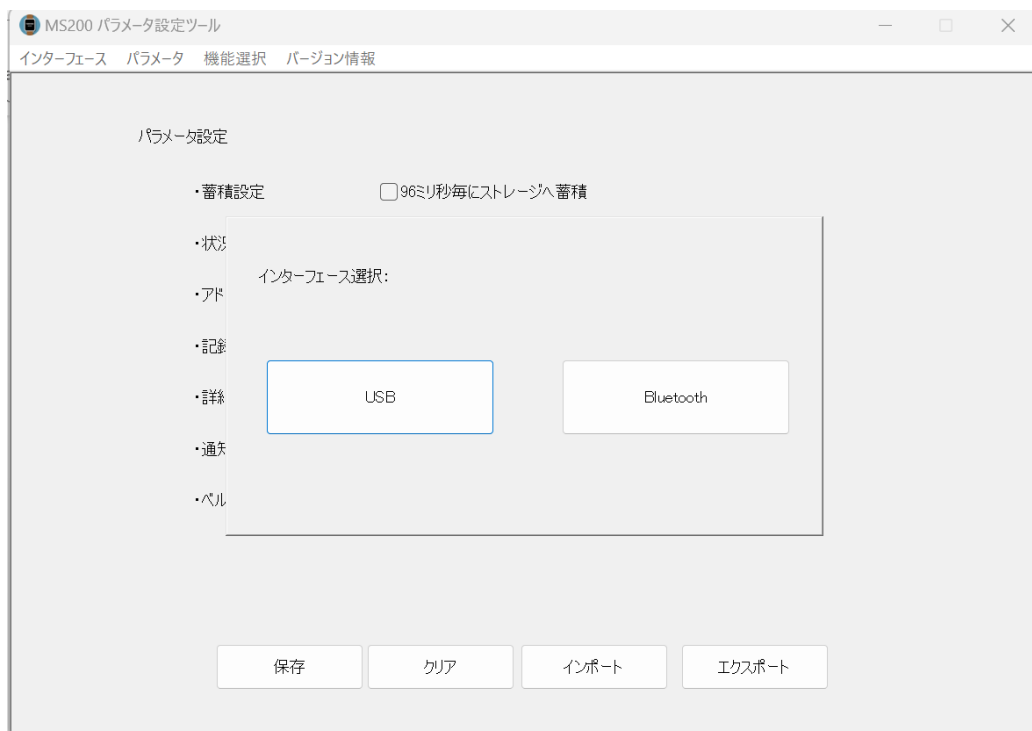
MS200 パラメータ設定ツール

インターフェース パラメータ 機能選択 バージョン情報

パラメータ設定

・蓄積設定 96ミリ秒毎にストレージへ蓄積

・状況

・アド

・記録

・詳細

・通知

・ベル

インターフェース選択:

USB

Bluetooth

保存 クリア インポート エクスポート